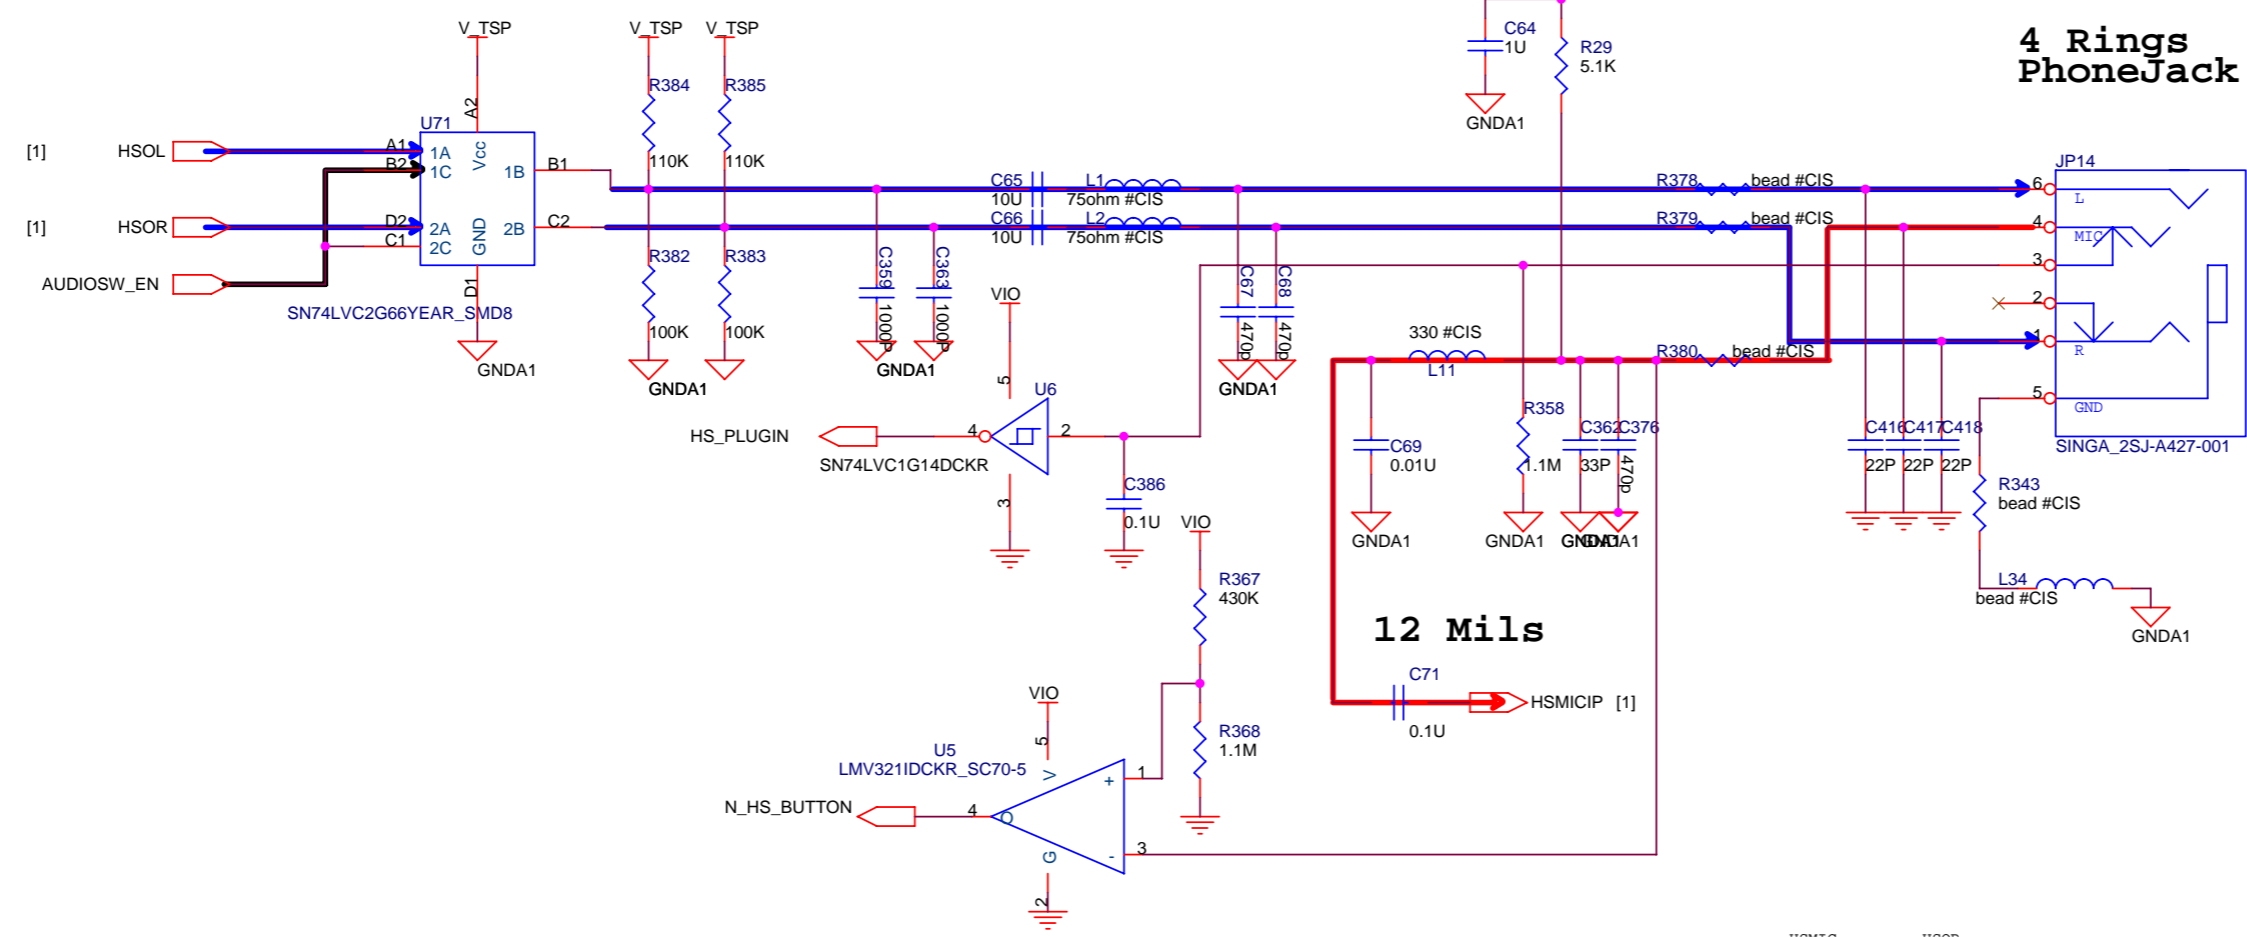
4 Rings
PhoneJack

V_TSP V_TSP V_TSP

C64
1U

R29
5.1K

GNDA1

R384 R385

U71

A2

[1] HSOL A1 1A Vcc
B2 1C 1B B1 110K 110K

[1] HSOR D2 2A GND 2B C2
C1 2C

AUDIOSW_EN

D1

SN74LVC2G66YEAR_SMD8

GNDA1

R382 R383

100K 100K

GNDA1

C65 10U L1 75ohm #CIS
C66 10U L2 75ohm #CIS

C359 1000p C363 1000p

GNDA1

C67 470p C68 470p

GNDA1

R378 bead #CIS
R379 bead #CIS

JP14
6 L
4 MIC
3
2
1 R
5 GND

SINGA_2SJ-A427-001

VIO

5

U6

HS_PLUGIN 4 2

SN74LVC1G14DCKR

3

C386
0.1U

330 #CIS
L11

R380 bead #CIS

C69
0.01U

GNDA1

R358
1.1M

GNDA1

C362 C376
33P 470p

GNDA1 GNDA1

C416 C417 C418
22P 22P 22P

R343
bead #CIS

L34
bead #CIS

GNDA1

VIO

R367
430K

12 Mils

C71
0.1U

HSMICIP [1]

VIO

5

U5
LMV321IDCKR_SC70-5

V

N_HS_BUTTON 4 O

+ 1

- 3

G

2

R368
1.1M